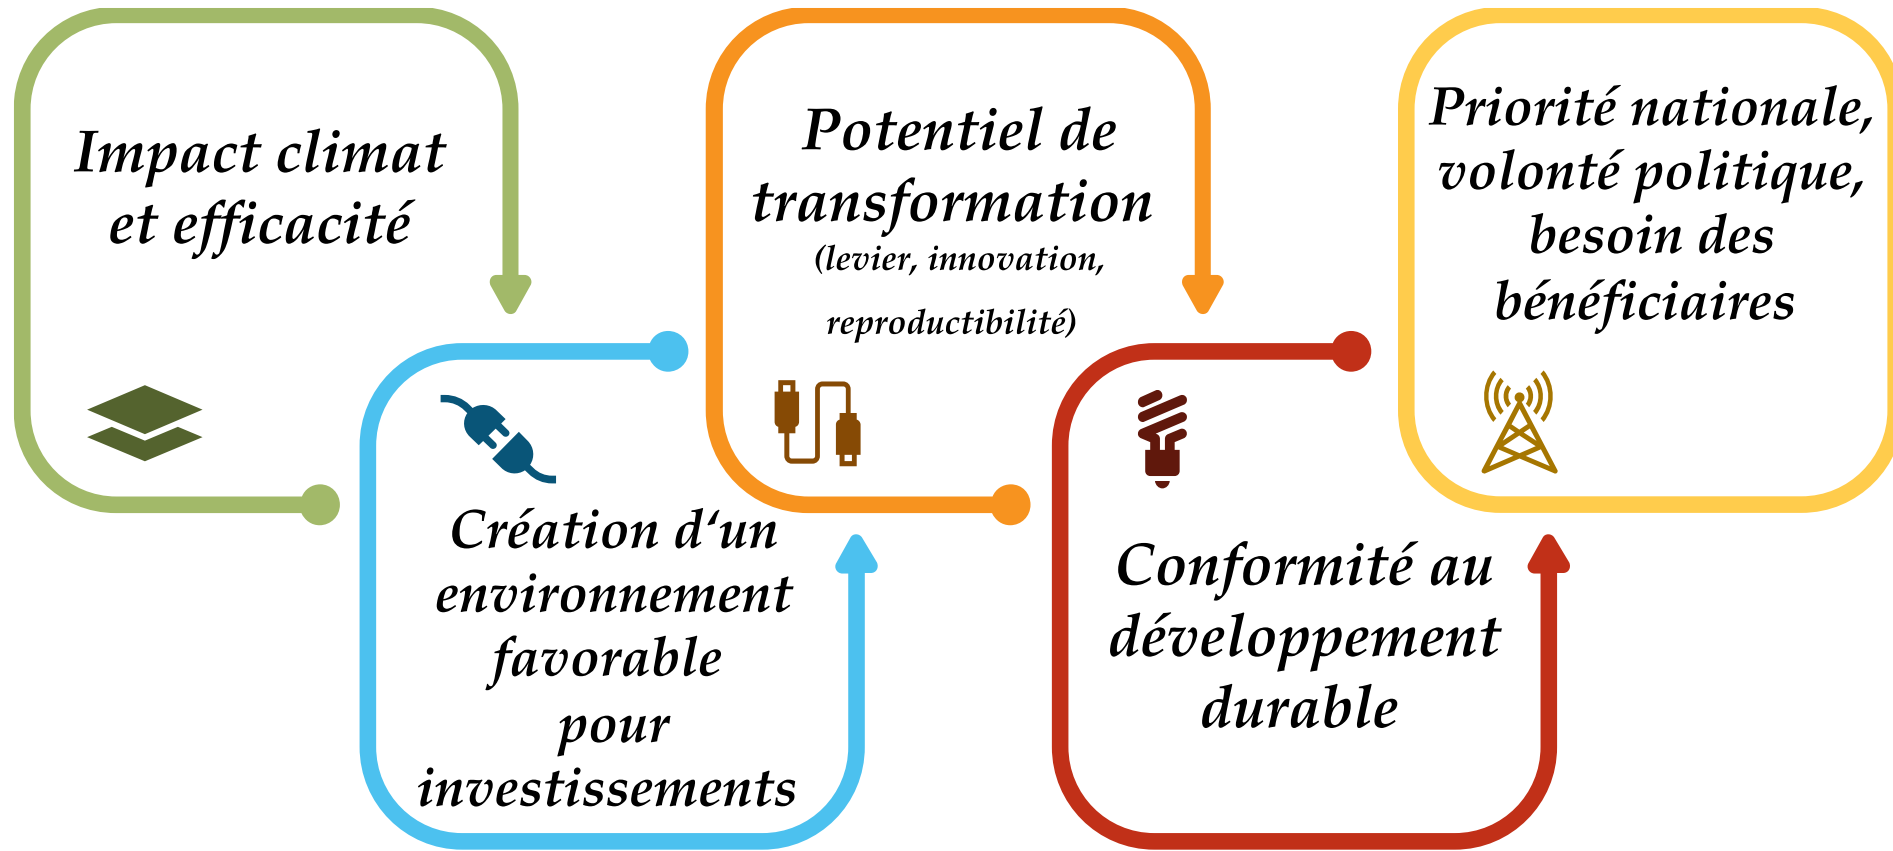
Impact climat et efficacité

Création d'un environnement favorable pour investissements

Potentiel de transformation
(levier, innovation, reproductibilité)

Conformité au développement durable

Priorité nationale, volonté politique, besoin des bénéficiaires